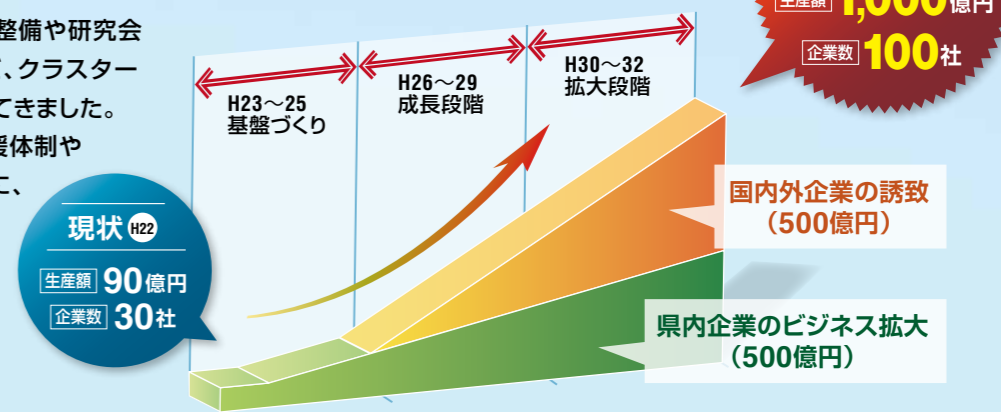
整備や研究会
、クラスター
てきました。
援体制や
に、

生産額 1,000億円
企業数 100社

H23～25
基盤づくり

H26～29
成長段階

H30～32
拡大段階

現状 H22
生産額 90億円
企業数 30社

国内外企業の誘致
（500億円）

県内企業のビジネス拡大
（500億円）